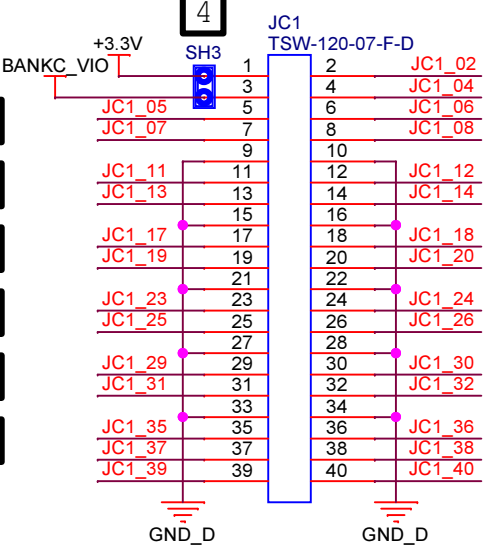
4
JC1
TSW-120-07-F-D
+3.3V
BANKC_VIO
SH3
1 2 JC1_02
3 4 JC1_04
JC1_05 5 6 JC1_06
JC1_07 7 8 JC1_08
9 10
JC1_11 11 12 JC1_12
JC1_13 13 14 JC1_14
15 16
JC1_17 17 18 JC1_18
JC1_19 19 20 JC1_20
21 22
JC1_23 23 24 JC1_24
JC1_25 25 26 JC1_26
27 28
JC1_29 29 30 JC1_30
JC1_31 31 32 JC1_32
33 34
JC1_35 35 36 JC1_36
JC1_37 37 38 JC1_38
JC1_39 39 40 JC1_40
GND_D
GND_D